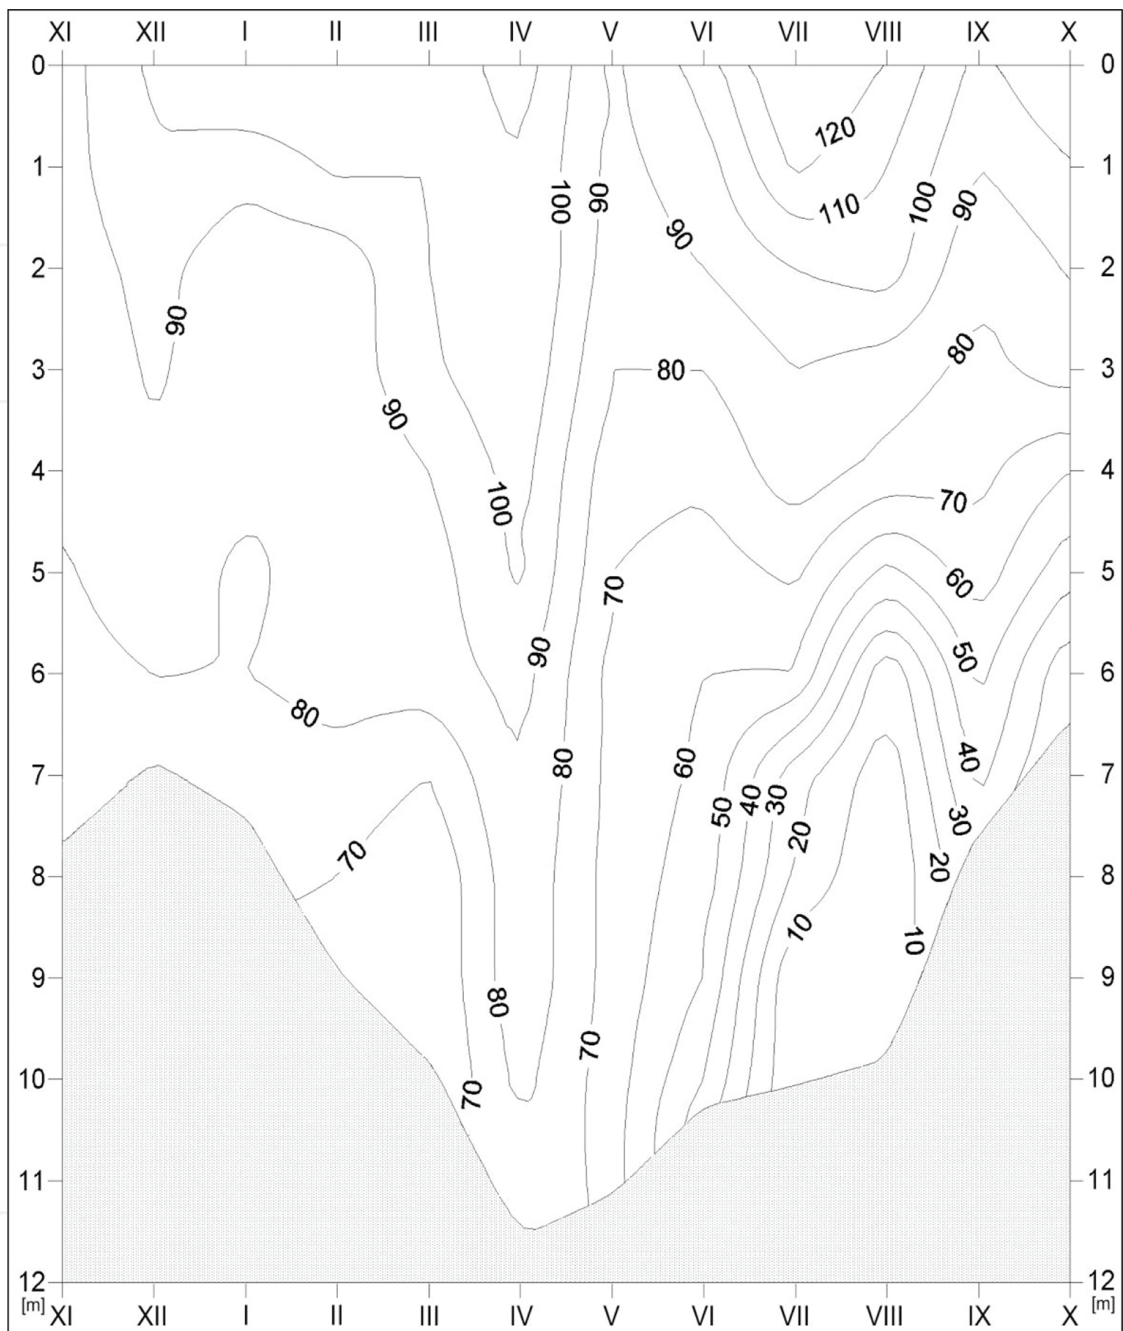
XI XII I II III IV V VI VII VIII IX X

0 1 2 3 4 5 6 7 8 9 10 11 12 [m]

0 1 2 3 4 5 6 7 8 9 10 11 12 [m]

120
110
100
90
100
90
90
90
90
80
80
100
70
70
60
50
40
90
80
80
70
60
50
40
30
20
10
30
20
10
70
80
70
70

XI XII I II III IV V VI VII VIII IX X